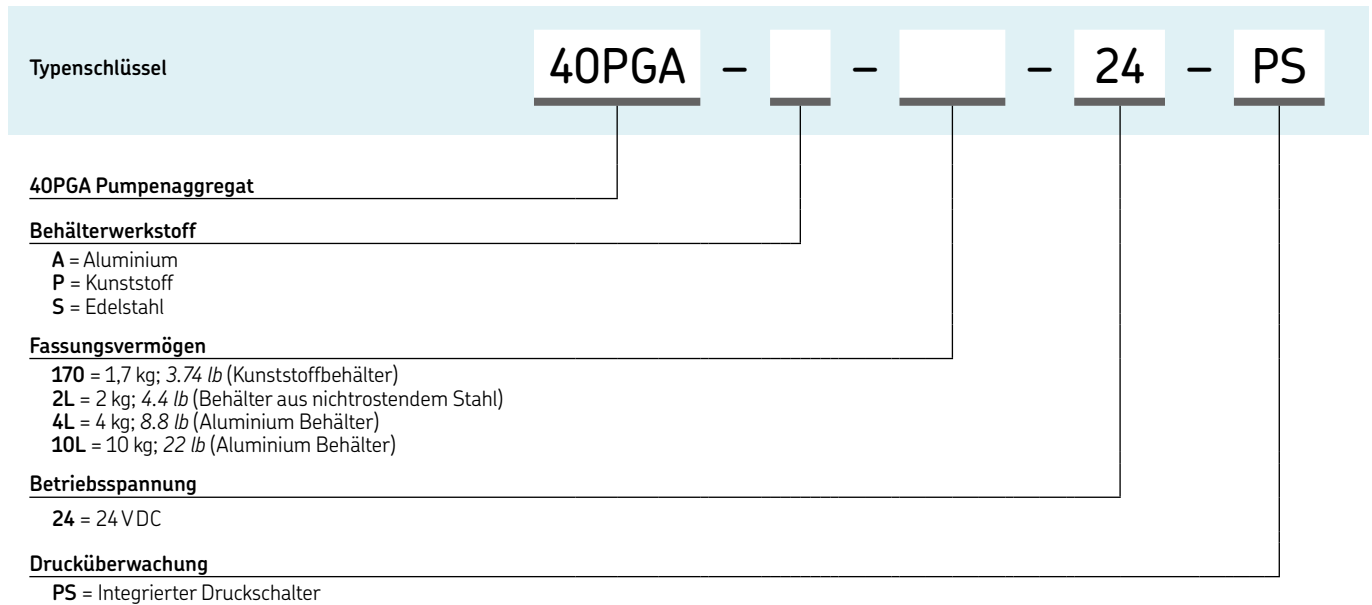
Typenschlüssel

40PGA – – – 24 – PS

40PGA Pumpenaggregat

Behälterwerkstoff
A = Aluminium
P = Kunststoff
S = Edelstahl

Fassungsvermögen
170 = 1,7 kg; 3.74 lb (Kunststoffbehälter)
2L = 2 kg; 4.4 lb (Behälter aus nichtrostendem Stahl)
4L = 4 kg; 8.8 lb (Aluminium Behälter)
10L = 10 kg; 22 lb (Aluminium Behälter)

Betriebsspannung
24 = 24 V DC

Drucküberwachung
PS = Integrierter Druckschalter